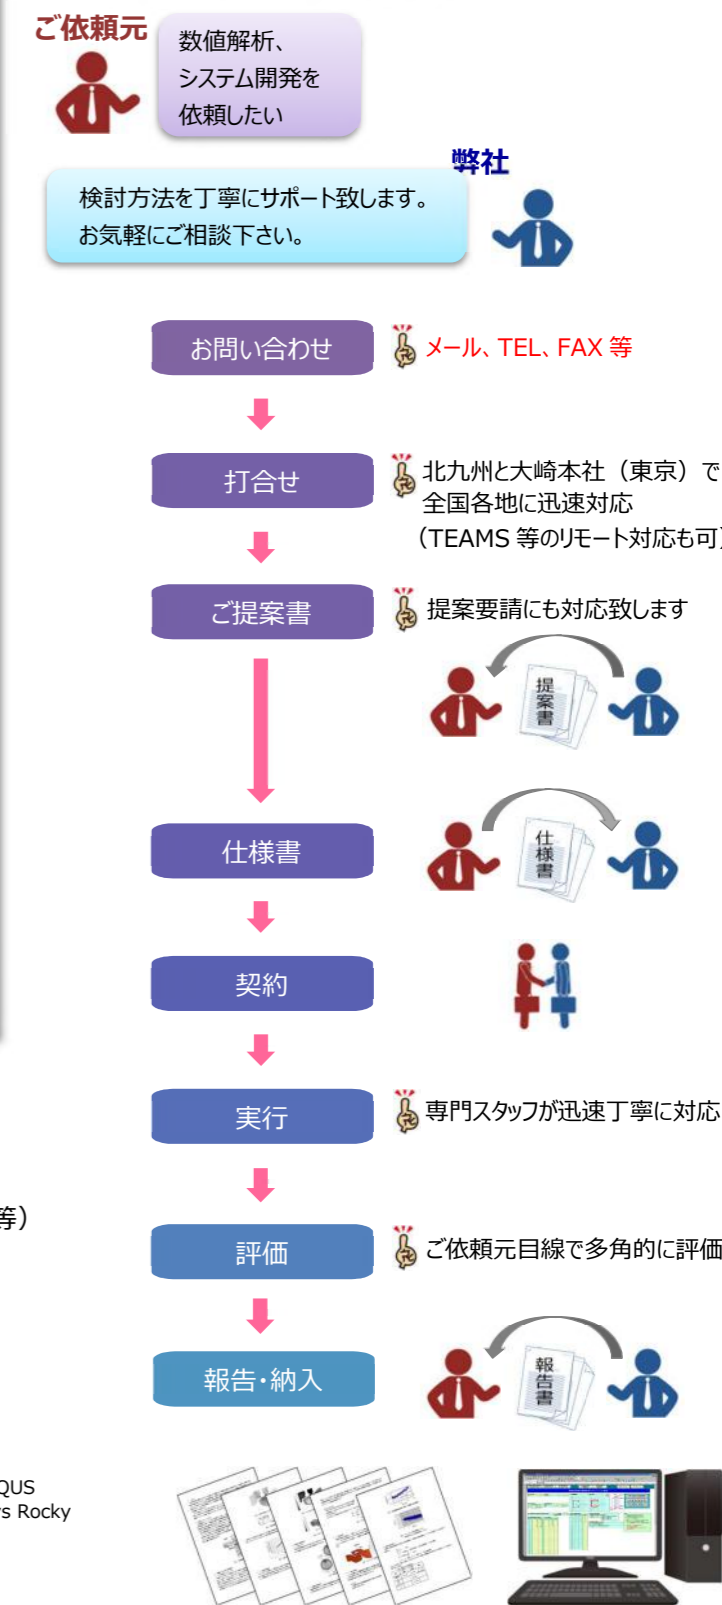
ご依頼元

数値解析、
システム開発を
依頼したい

弊社

検討方法を丁寧にサポート致します。
お気軽にご相談下さい。

お問い合わせ

メール、TEL、FAX 等

打合せ

北九州と大崎本社（東京）で
全国各地に迅速対応
（TEAMS 等のリモート対応も可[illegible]

ご提案書

提案要請にも対応致します

提案書

仕様書

仕様書

契約

実行

専門スタッフが迅速丁寧に対応

等）

評価

ご依頼元目線で多角的に評価

報告・納入

報告書

QUS
s Rocky